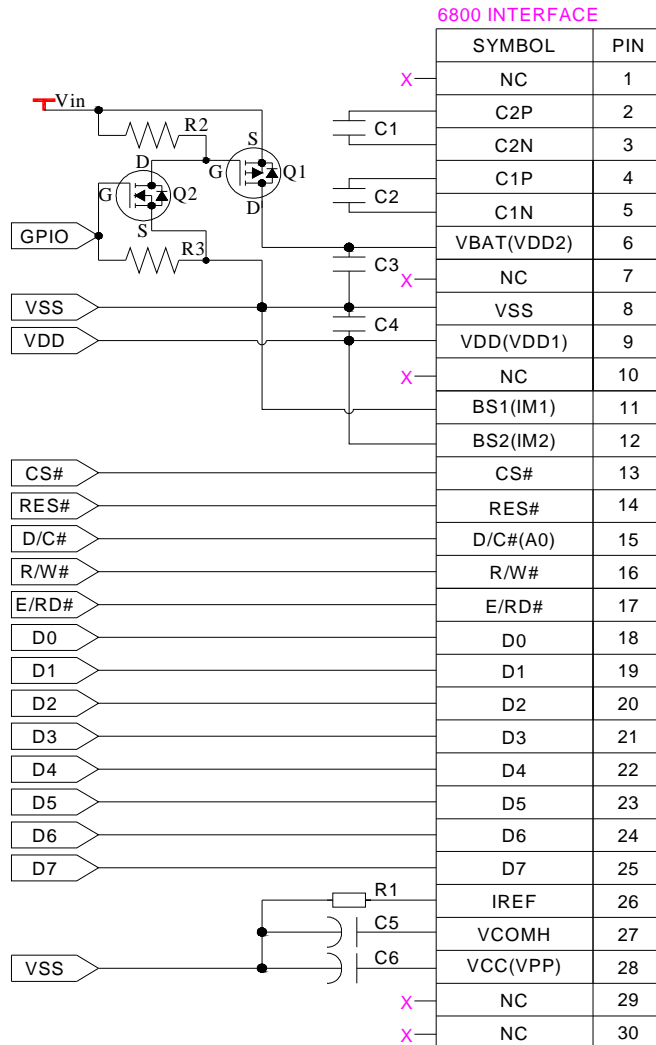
6800 INTERFACE

| SYMBOL | PIN |
|---|---|
| NC | 1 |
| C2P | 2 |
| C2N | 3 |
| C1P | 4 |
| C1N | 5 |
| VBAT(VDD2) | 6 |
| NC | 7 |
| VSS | 8 |
| VDD(VDD1) | 9 |
| NC | 10 |
| BS1(IM1) | 11 |
| BS2(IM2) | 12 |
| CS# | 13 |
| RES# | 14 |
| D/C#(A0) | 15 |
| R/W# | 16 |
| E/RD# | 17 |
| D0 | 18 |
| D1 | 19 |
| D2 | 20 |
| D3 | 21 |
| D4 | 22 |
| D5 | 23 |
| D6 | 24 |
| D7 | 25 |
| IREF | 26 |
| VCOMH | 27 |
| VCC(VPP) | 28 |
| NC | 29 |
| NC | 30 |

X X X X X

Vin
R2
S
G
Q1
D
D
G
Q2
S
R3
GPIO
C1
C2
C3
C4
VSS
VDD
CS#
RES#
D/C#
R/W#
E/RD#
D0
D1
D2
D3
D4
D5
D6
D7
R1
C5
C6
VSS